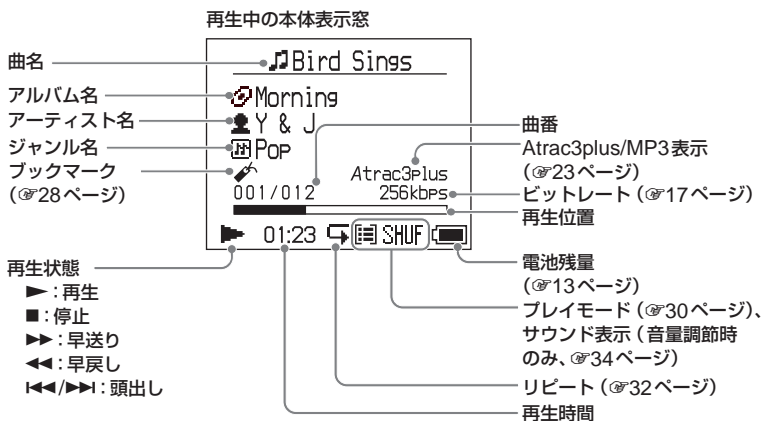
再生中の本体表示窓

曲名
♫Bird Sings
アルバム名
Morning
アーティスト名
Y & J
ジャンル名
Pop
ブックマーク
(☞28ページ)
001/012
Atrac3plus
256kbps
曲番
Atrac3plus/MP3表示
(☞23ページ)
ビットレート(☞17ページ)
再生位置
01:23
SHUF
再生状態
►:再生
■:停止
►►:早送り
◄◄:早戻し
I◄◄/►►I:頭出し
電池残量
(☞13ページ)
プレイモード(☞30ページ)、サウンド表示(音量調節時のみ、☞34ページ)
リピート(☞32ページ)
再生時間